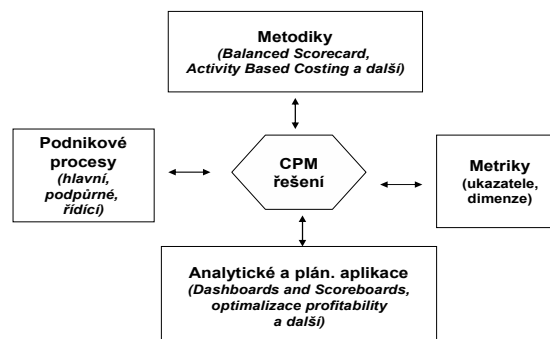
Metodiky
(Balanced Scorecard, Activity Based Costing a další)

Podnikové procesy
(hlavní, podpůrné, řídící)

CPM řešení

Metriky
(ukazatele, dimenze)

Analytické a plán. aplikace
(Dashboards and Scoreboards, optimalizace profitability a další)